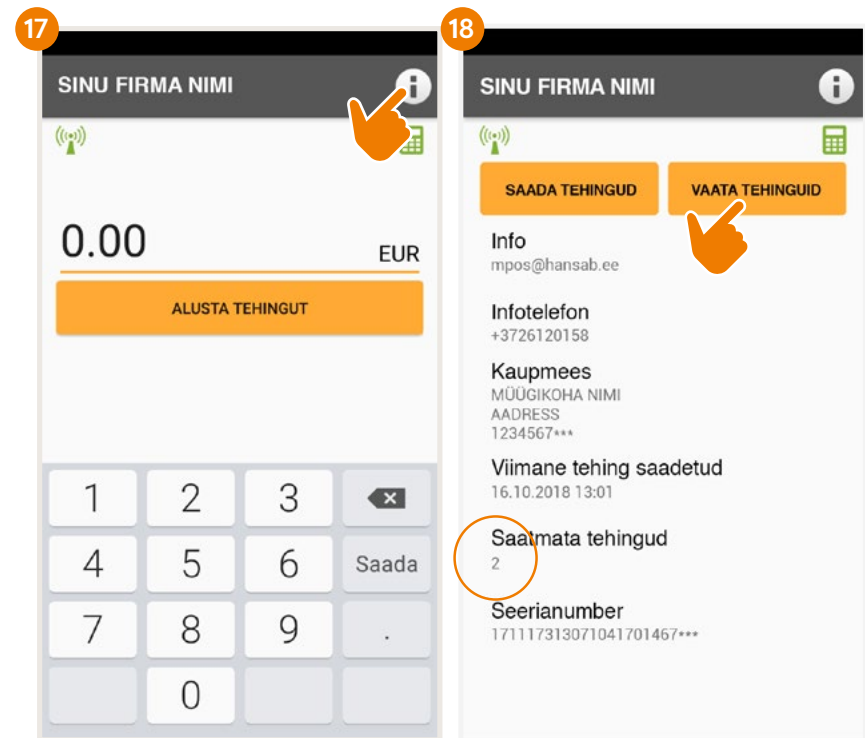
17

SINU FIRMA NIMI

0.00

EUR

ALUSTA TEHINGUT

1 2 3

4 5 6 Saada

7 8 9 .

0

18

SINU FIRMA NIMI

SAADA TEHINGUD

VAATA TEHINGUID

Info
mpos@hansab.ee

Infotelefon
+3726120158

Kaupmees
MÜÜGIKOHA NIMI
AADRESS
1234567***

Viimane tehing saadetud
16.10.2018 13:01

Saatmata tehingud
2

Seerianumber
17111731307104170146 7***